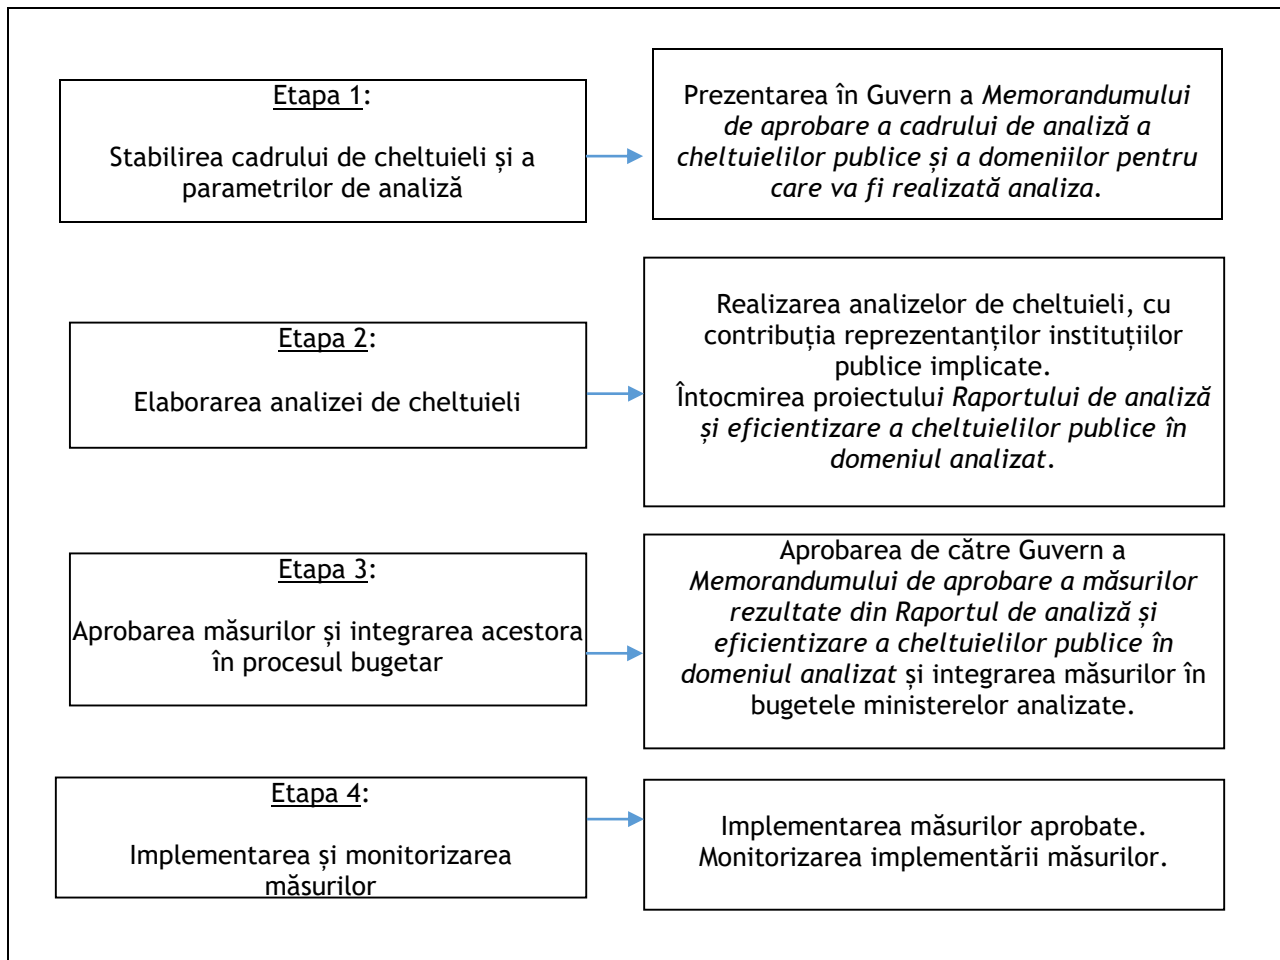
Etapa 1:

Stabilirea cadrului de cheltuieli și a parametrilor de analiză

Prezentarea în Guvern a Memorandumului de aprobare a cadrului de analiză a cheltuielilor publice și a domeniilor pentru care va fi realizată analiza.

Etapa 2:

Elaborarea analizei de cheltuieli

Realizarea analizelor de cheltuieli, cu contribuția reprezentanților instituțiilor publice implicate.
Întocmirea proiectului Raportului de analiză și eficientizare a cheltuielilor publice în domeniul analizat.

Etapa 3:

Aprobarea măsurilor și integrarea acestora în procesul bugetar

Aprobarea de către Guvern a Memorandumului de aprobare a măsurilor rezultate din Raportul de analiză și eficientizare a cheltuielilor publice în domeniul analizat și integrarea măsurilor în bugetele ministerelor analizate.

Etapa 4:

Implementarea și monitorizarea măsurilor

Implementarea măsurilor aprobate.
Monitorizarea implementării măsurilor.